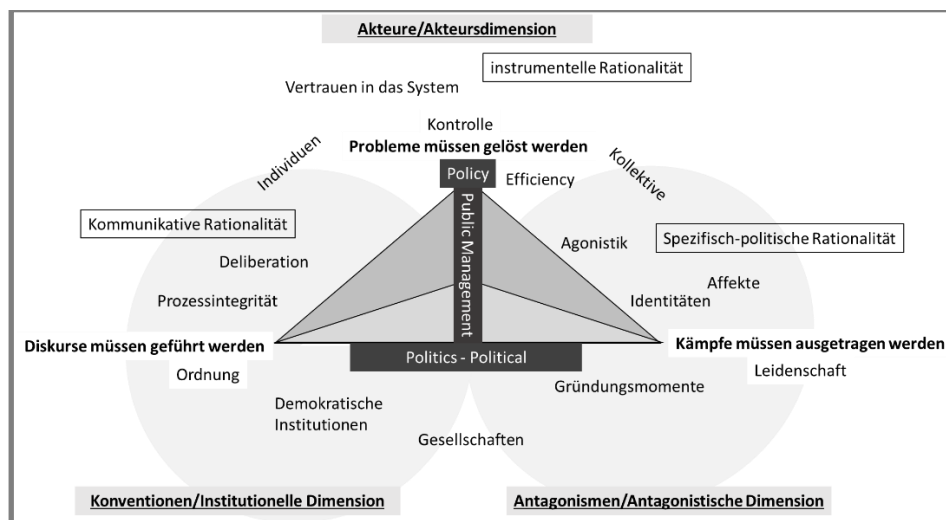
Akteure/Akteursdimension

instrumentelle Rationalität

Vertrauen in das System

Kontrolle

Probleme müssen gelöst werden

Individuen

Kollektive

Policy

Efficiency

Kommunikative Rationalität

Public Management

Agonistik

Spezifisch-politische Rationalität

Deliberation

Affekte

Prozessintegrität

Identitäten

Diskurse müssen geführt werden

Politics - Political

Kämpfe müssen ausgetragen werden

Ordnung

Gründungsmomente

Leidenschaft

Demokratische Institutionen

Gesellschaften

Konventionen/Institutionelle Dimension

Antagonismen/Antagonistische Dimension